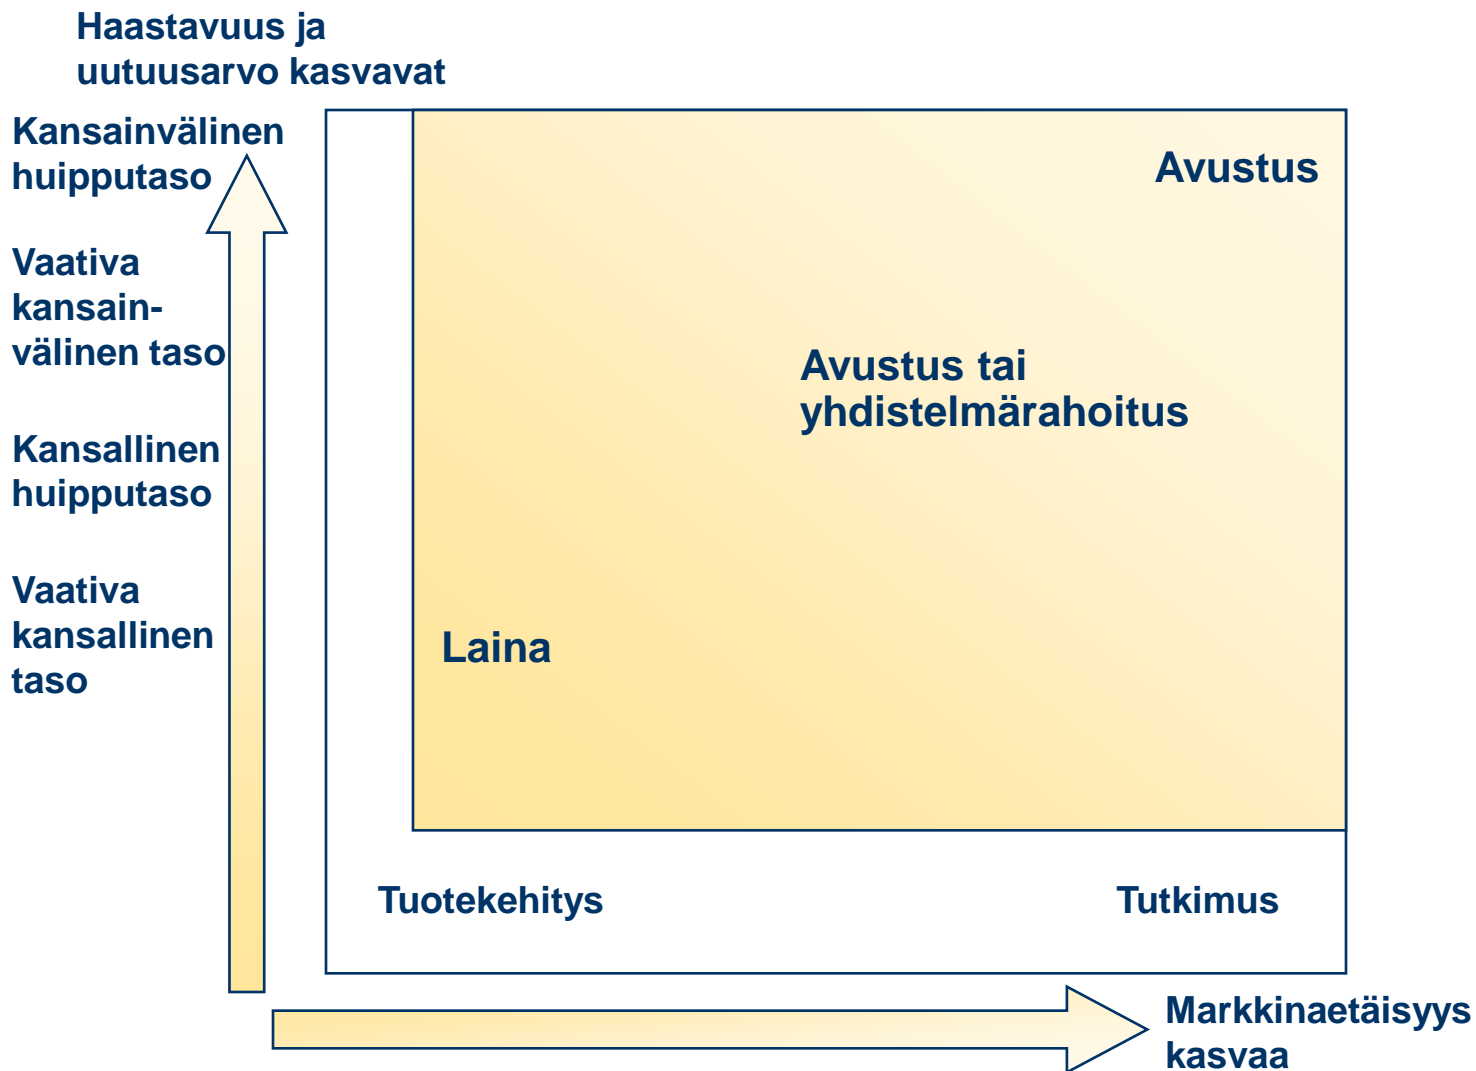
Haastavuus ja uutuusarvo kasvavat

Kansainvälinen huipputaso

Vaativa kansainvälinen taso

Kansallinen huipputaso

Vaativa kansallinen taso

Avustus

Avustus tai yhdistelmärahoitus

Laina

Tuotekehitys

Tutkimus

Markkinaetäisyys kasvaa